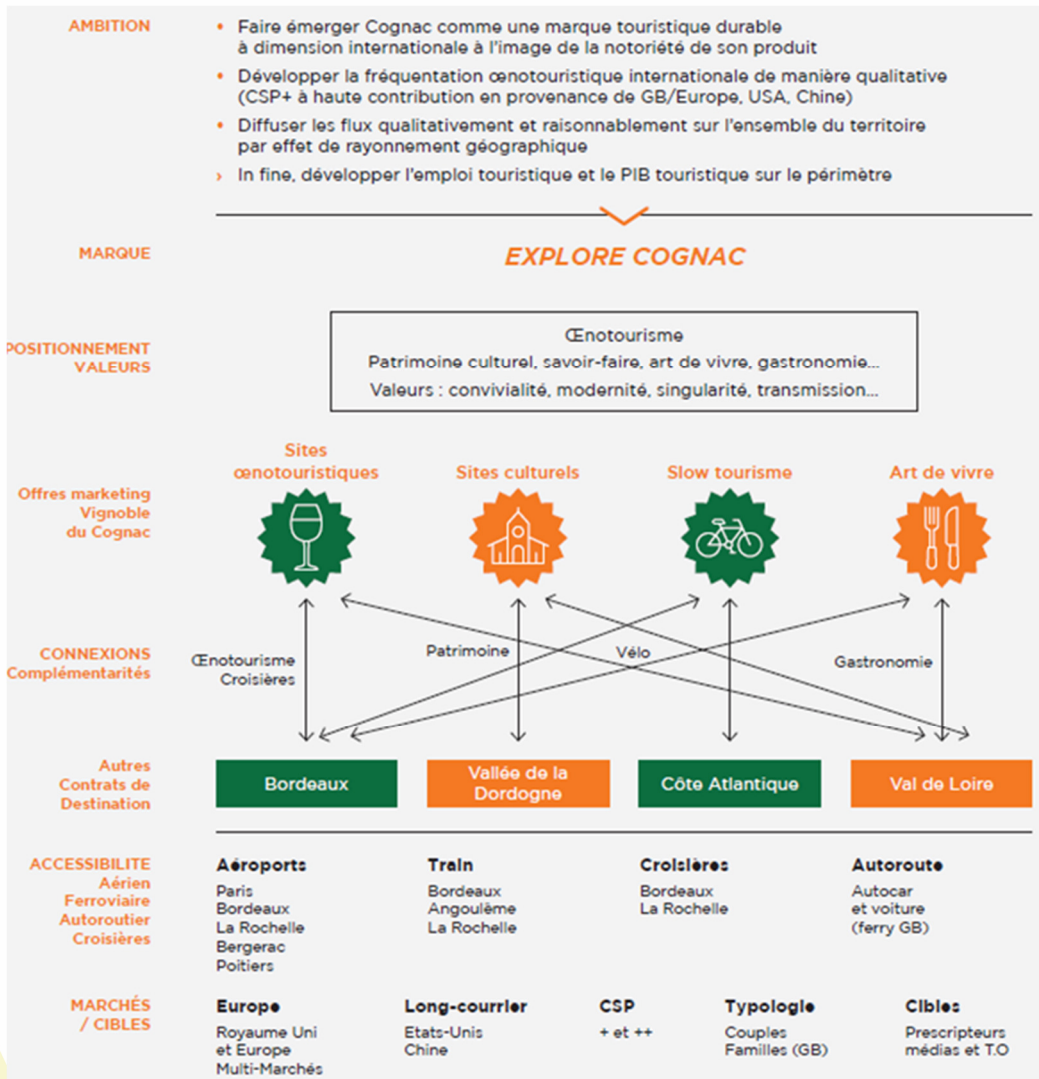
AMBITION

• Faire émerger Cognac comme une marque touristique durable à dimension internationale à l'image de la notoriété de son produit
• Développer la fréquentation œnotouristique internationale de manière qualitative (CSP+ à haute contribution en provenance de GB/Europe, USA, Chine)
• Diffuser les flux qualitativement et raisonnablement sur l'ensemble du territoire par effet de rayonnement géographique
› In fine, développer l'emploi touristique et le PIB touristique sur le périmètre

MARQUE

EXPLORE COGNAC

POSITIONNEMENT VALEURS

Œnotourisme
Patrimoine culturel, savoir-faire, art de vivre, gastronomie…
Valeurs : convivialité, modernité, singularité, transmission…

Offres marketing Vignoble du Cognac

Sites œnotouristiques

Sites culturels

Slow tourisme

Art de vivre

CONNEXIONS Complémentarités

Œnotourisme Croisières

Patrimoine

Vélo

Gastronomie

Autres Contrats de Destination

Bordeaux

Vallée de la Dordogne

Côte Atlantique

Val de Loire

ACCESSIBILITE Aérien Ferroviaire Autoroutier Croisières

Aéroports
Paris
Bordeaux
La Rochelle
Bergerac
Poitiers

Train
Bordeaux
Angoulême
La Rochelle

Croisières
Bordeaux
La Rochelle

Autoroute
Autocar et voiture (ferry GB)

MARCHÉS / CIBLES

Europe
Royaume Uni et Europe Multi-Marchés

Long-courrier
Etats-Unis
Chine

CSP
+ et ++

Typologie
Couples
Familles (GB)

Cibles
Prescripteurs médias et T.O